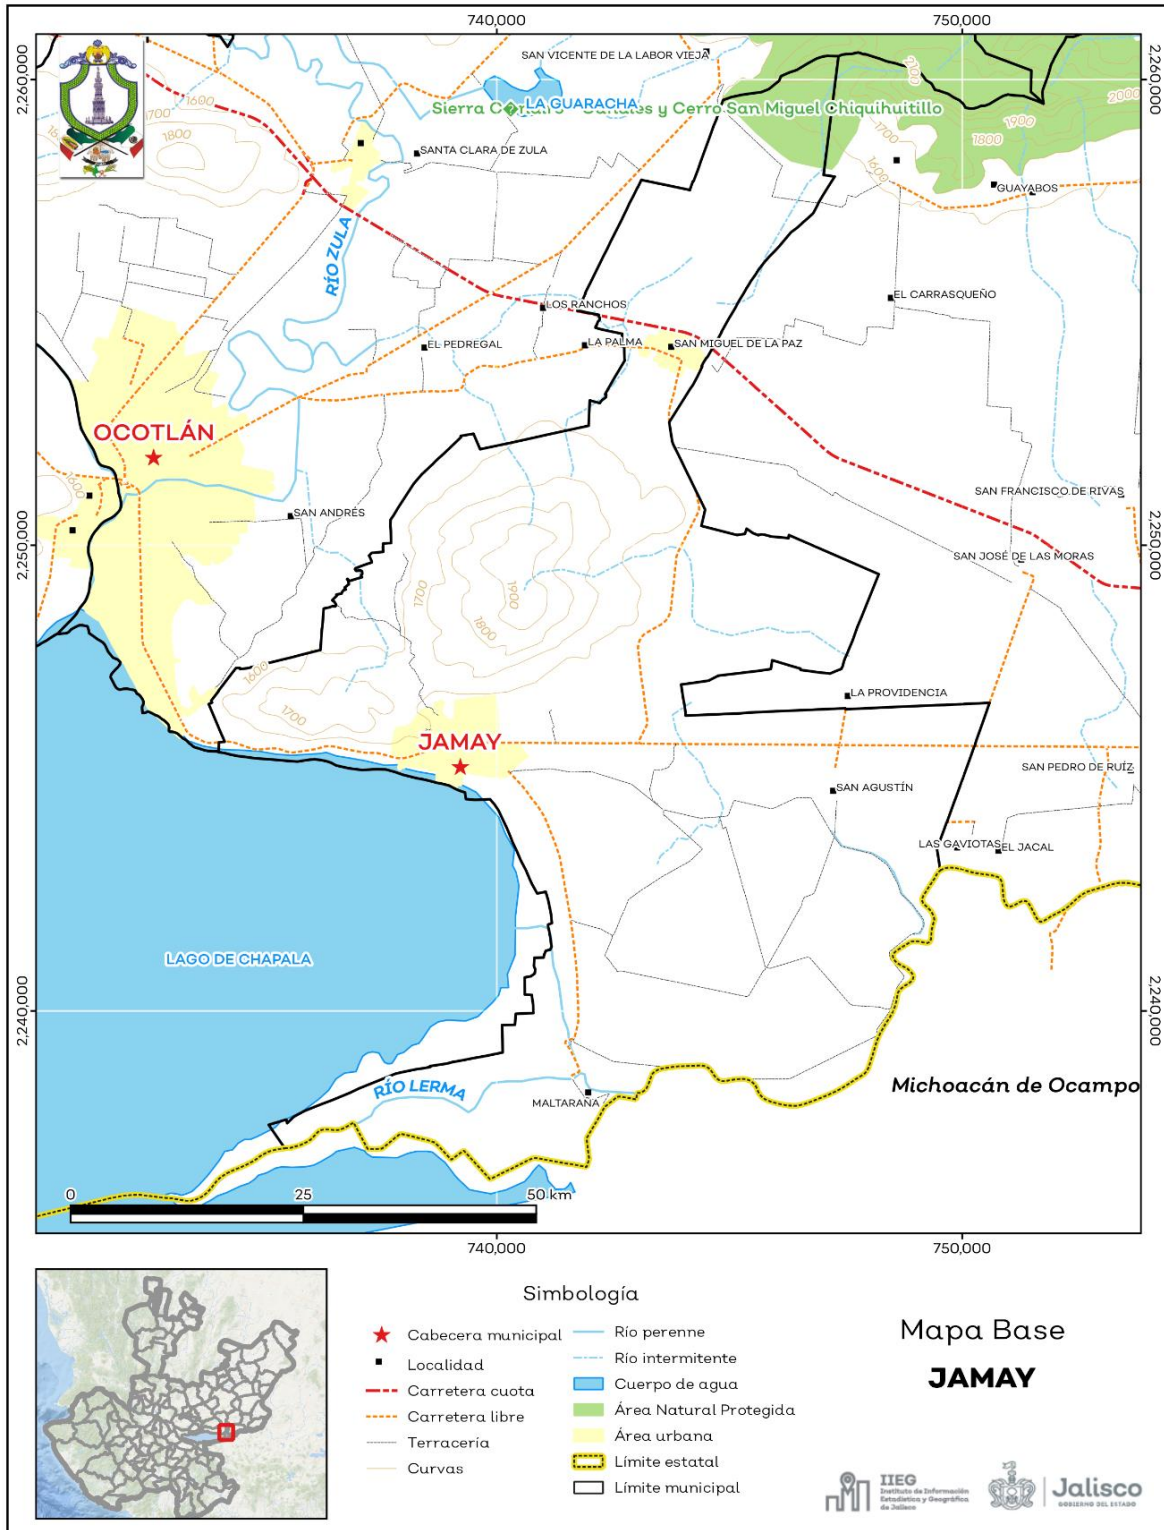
740,000
750,000
2,260,000
2,260,000
SAN VICENTE DE LA LABOR VIEJA
Sierra C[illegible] LA GUARACHA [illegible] y Cerro San Miguel Chiquihuitillo
1700
1600
1800
2000
1900
1800
1700
1600
SANTA CLARA DE ZULA
GUAYABOS
RÍO ZULA
LOS RANCHOS
EL CARRASQUEÑO
EL PEDREGAL
LA PALMA
SAN MIGUEL DE LA PAZ
OCOTLÁN
SAN ANDRÉS
SAN FRANCISCO DE RIVAS
2,250,000
2,250,000
SAN JOSÉ DE LAS MORAS
1700
1900
1800
1600
1700
LA PROVIDENCIA
JAMAY
SAN PEDRO DE RUÍZ
SAN AGUSTÍN
LAS GAVIOTAS
EL JACAL
LAGO DE CHAPALA
2,240,000
2,240,000
RÍO LERMA
MALTARAÑA
Michoacán de Ocampo
0
25
50 km
740,000
750,000

Simbología
Cabecera municipal
Localidad
Carretera cuota
Carretera libre
Terraceria
Curvas
Río perenne
Río intermitente
Cuerpo de agua
Área Natural Protegida
Área urbana
Límite estatal
Límite municipal

Mapa Base
JAMAY

IIEG Instituto de Información Estadística y Geográfica de Jalisco
Jalisco GOBIERNO DEL ESTADO